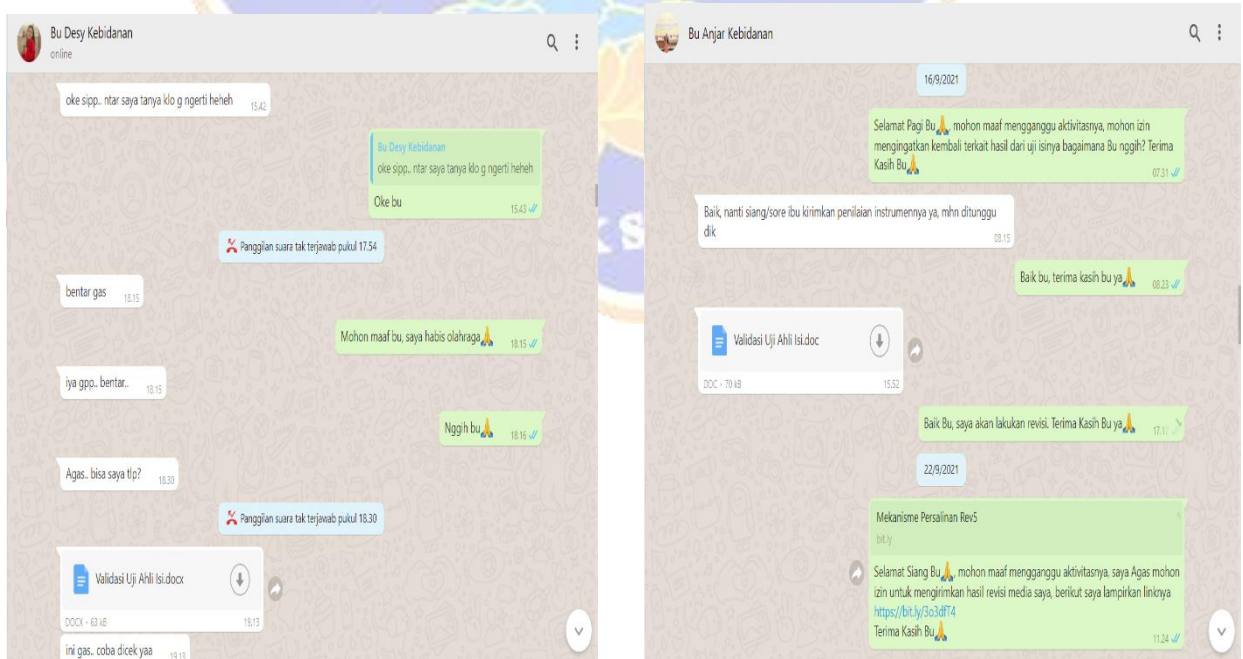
Bu Desy Kebidanan
online

oke sipp.. ntar saya tanya klo g ngerti heheh 15.42

Bu Desy Kebidanan
oke sipp.. ntar saya tanya klo g ngerti heheh
Oke bu 15.43

Panggilan suara tak terjawab pukul 17.54

bentar gas 18.15

Mohon maaf bu, saya habis olahraga🙏 18.15

iya gpp.. bentar.. 18.15

Nggih bu🙏 18.16

Agas.. bisa saya tlp? 18.30

Panggilan suara tak terjawab pukul 18.30

Validasi Uji Ahli Isi.docx
DOCX • 63 kB 19.13

ini gas.. coba dicek yaa 19.13

Bu Anjar Kebidanan

16/9/2021

Selamat Pagi Bu🙏, mohon maaf mengganggu aktivitasnya, mohon izin mengingatkan kembali terkait hasil dari uji isinya bagaimana Bu nggih? Terima Kasih Bu🙏 07.31

Baik, nanti siang/sore ibu kirimkan penilaian instrumennya ya, mhn ditunggu dik 08.15

Baik bu, terima kasih bu ya🙏 08.23

Validasi Uji Ahli Isi.doc
DOC • 70 kB 15.52

Baik Bu, saya akan lakukan revisi. Terima Kasih Bu ya🙏 17.1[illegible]

22/9/2021

Mekanisme Persalinan Rev5
bit.ly

Selamat Siang Bu🙏, mohon maaf mengganggu aktivitasnya. saya Agas mohon izin untuk mengirimkan hasil revisi media saya, berikut saya lampirkan linknya https://bit.ly/3o3dfT4
Terima Kasih Bu🙏 11.24